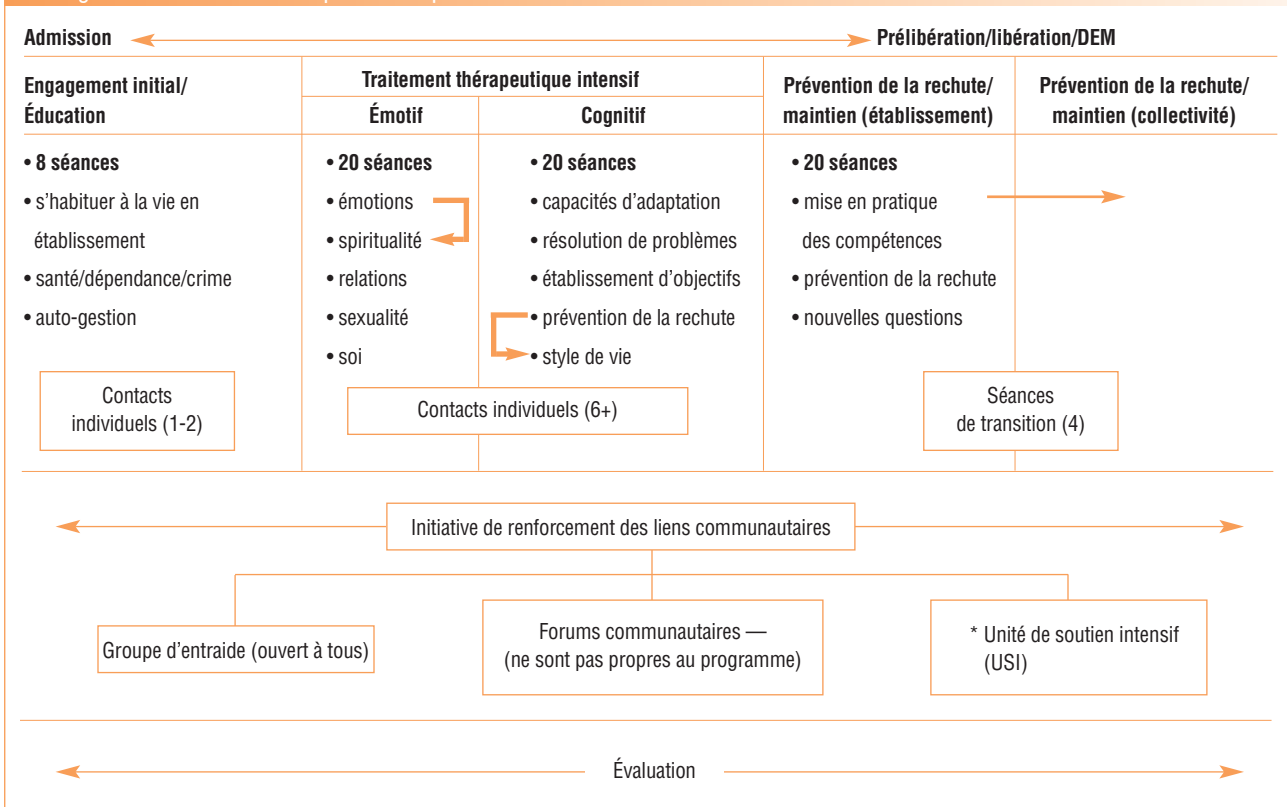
Admission

Prélibération/libération/DEM

| Engagement initial/ Éducation | Traitement thérapeutique intensif — Émotif | Traitement thérapeutique intensif — Cognitif | Prévention de la rechute/ maintien (établissement) | Prévention de la rechute/ maintien (collectivité) |
|---|---|---|---|---|
| • 8 séances<br>• s'habituer à la vie en établissement<br>• santé/dépendance/crime<br>• auto-gestion | • 20 séances<br>• émotions<br>• spiritualité<br>• relations<br>• sexualité<br>• soi | • 20 séances<br>• capacités d'adaptation<br>• résolution de problèmes<br>• établissement d'objectifs<br>• prévention de la rechute<br>• style de vie | • 20 séances<br>• mise en pratique des compétences<br>• prévention de la rechute<br>• nouvelles questions | |
| Contacts individuels (1-2) | Contacts individuels (6+) | | Séances de transition (4) | |

Initiative de renforcement des liens communautaires

Groupe d'entraide (ouvert à tous)

Forums communautaires — (ne sont pas propres au programme)

* Unité de soutien intensif (USI)

Évaluation